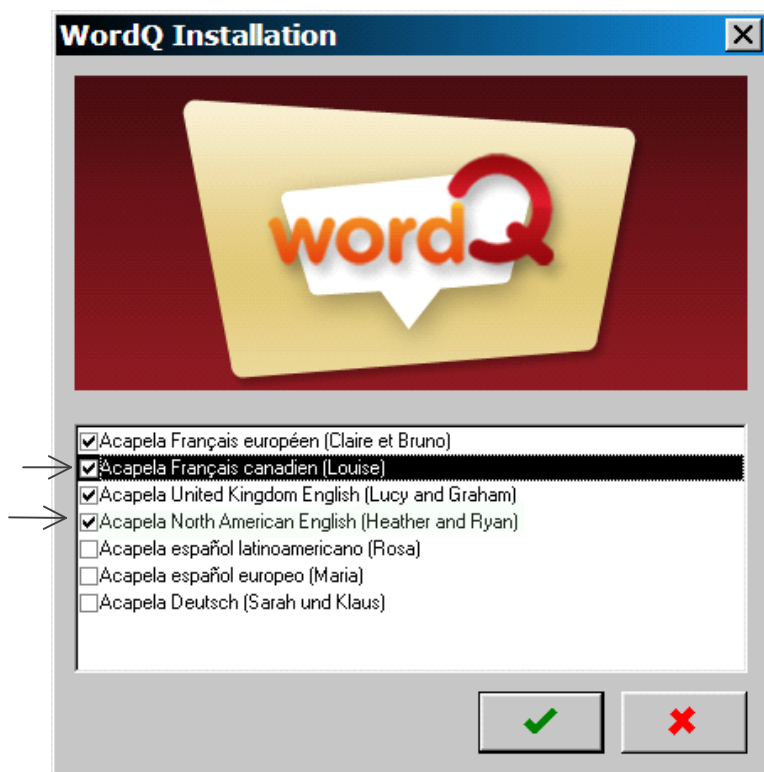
WordQ Installation

wordQ

Acapela Français européen (Claire et Bruno)
Acapela Français canadien (Louise)
Acapela United Kingdom English (Lucy and Graham)
Acapela North American English (Heather and Ryan)
Acapela español latinoamericano (Rosa)
Acapela español europeo (Maria)
Acapela Deutsch (Sarah und Klaus)